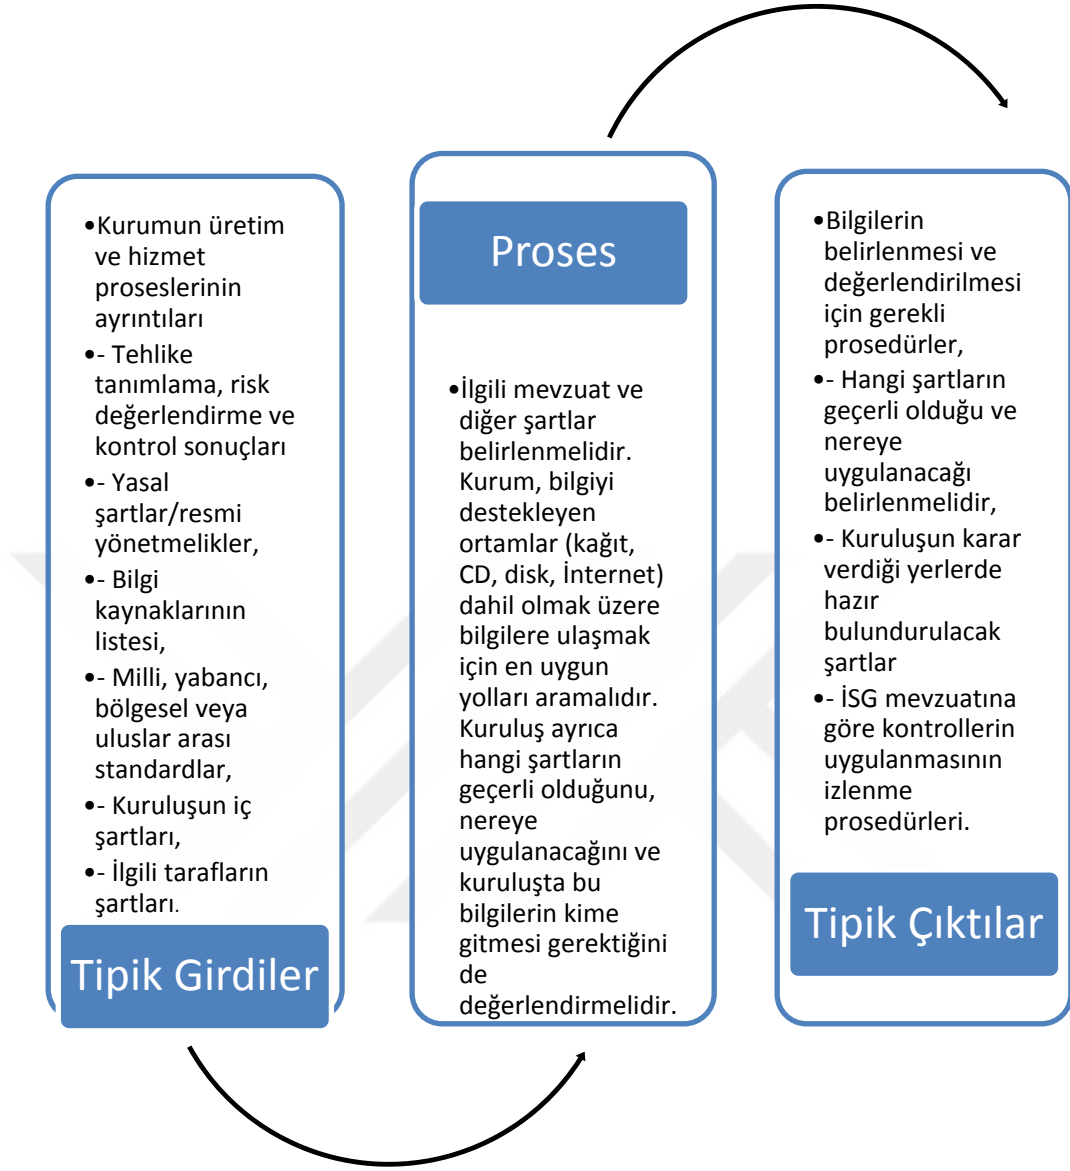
•Kurumun üretim ve hizmet proseslerinin ayrıntıları
•- Tehlike tanımlama, risk değerlendirme ve kontrol sonuçları
•- Yasal şartlar/resmi yönetmelikler,
•- Bilgi kaynaklarının listesi,
•- Milli, yabancı, bölgesel veya uluslar arası standardlar,
•- Kuruluşun iç şartları,
•- İlgili tarafların şartları.

Tipik Girdiler

Proses

•İlgili mevzuat ve diğer şartlar belirlenmelidir. Kurum, bilgiyi destekleyen ortamlar (kağıt, CD, disk, İnternet) dahil olmak üzere bilgilere ulaşmak için en uygun yolları aramalıdır. Kuruluş ayrıca hangi şartların geçerli olduğunu, nereye uygulanacağını ve kuruluşta bu bilgilerin kime gitmesi gerektiğini de değerlendirmelidir.

•Bilgilerin belirlenmesi ve değerlendirilmesi için gerekli prosedürler,
•- Hangi şartların geçerli olduğu ve nereye uygulanacağı belirlenmelidir,
•- Kuruluşun karar verdiği yerlerde hazır bulundurulacak şartlar
•- İSG mevzuatına göre kontrollerin uygulanmasının izlenme prosedürleri.

Tipik Çıktılar